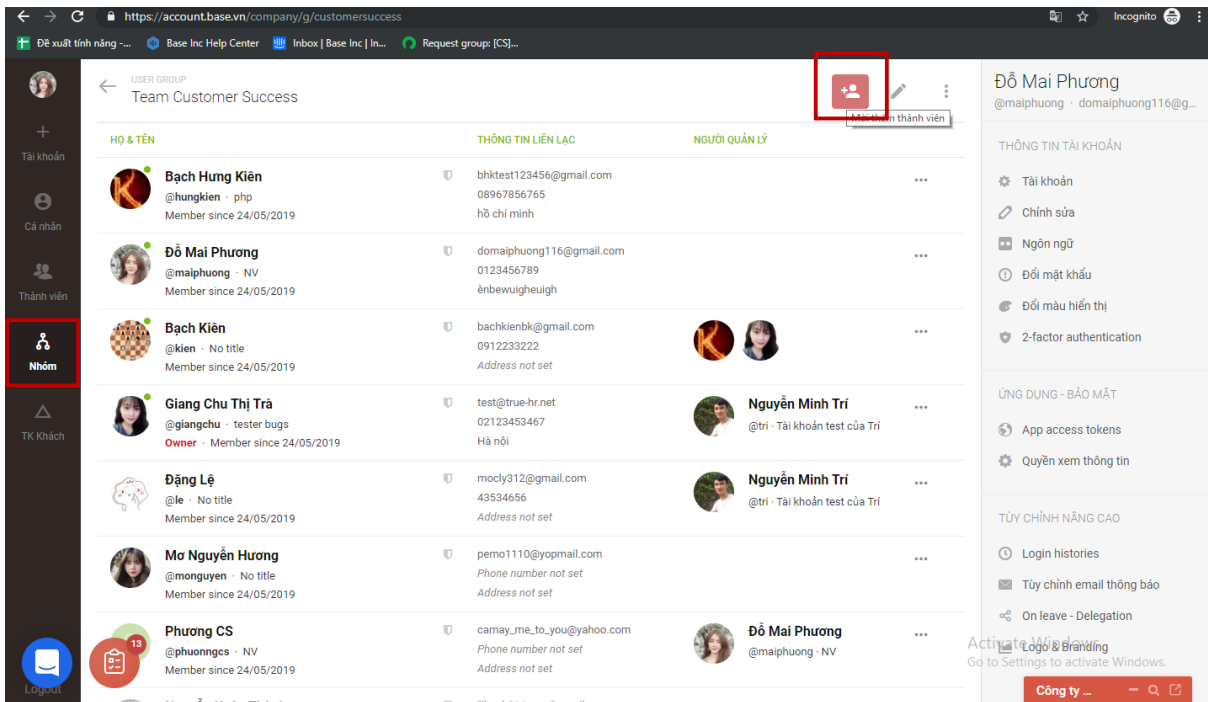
https://account.base.vn/company/g/customersuccess

Incognito

Đề xuất tính năng -... Base Inc Help Center Inbox | Base Inc | In... Request group: [CS]...

Tài khoản
Cá nhân
Thành viên
Nhóm
TK Khách
Logout

USER GROUP
Team Customer Success

Mời thêm thành viên

| HỌ & TÊN | THÔNG TIN LIÊN LẠC | NGƯỜI QUẢN LÝ |
|---|---|---|
| Bạch Hưng Kiên @hungkien · php Member since 24/05/2019 | bhktest123456@gmail.com 08967856765 hồ chí minh | |
| Đỗ Mai Phương @maiphuong · NV Member since 24/05/2019 | domaiphuong116@gmail.com 0123456789 ènbewuigheuigh | |
| Bạch Kiên @kien · No title Member since 24/05/2019 | bachkienbk@gmail.com 0912233222 Address not set | |
| Giang Chu Thị Trà @giangchu · tester bugs Owner · Member since 24/05/2019 | test@true-hr.net 02123453467 Hà nội | Nguyễn Minh Trí @tri · Tài khoản test của Trí |
| Đặng Lệ @le · No title Member since 24/05/2019 | mocly312@gmail.com 43534656 Address not set | Nguyễn Minh Trí @tri · Tài khoản test của Trí |
| Mơ Nguyễn Hương @monguyen · No title Member since 24/05/2019 | pemo1110@yopmail.com Phone number not set Address not set | |
| Phương CS @phuongcs · NV Member since 24/05/2019 | camay_me_to_you@yahoo.com Phone number not set Address not set | Đỗ Mai Phương @maiphuong · NV |

13

Đỗ Mai Phương
@maiphuong · domaiphuong116@g...

THÔNG TIN TÀI KHOẢN
Tài khoản
Chỉnh sửa
Ngôn ngữ
Đổi mật khẩu
Đổi màu hiển thị
2-factor authentication

ỨNG DỤNG - BẢO MẬT
App access tokens
Quyền xem thông tin

TÙY CHỈNH NÂNG CAO
Login histories
Tùy chỉnh email thông báo
On leave - Delegation
Logo & Branding

Activate Windows
Go to Settings to activate Windows.

Công ty ...